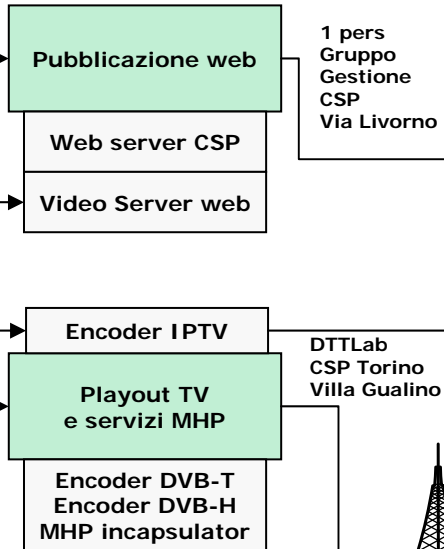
Pubblicazione web

1 pers
Gruppo
Gestione
CSP
Via Livorno

Web server CSP

Video Server web

Encoder IPTV

DTTLab
CSP Torino
Villa Gualino

Playout TV
e servizi MHP

Encoder DVB-T
Encoder DVB-H
MHP incapsulator